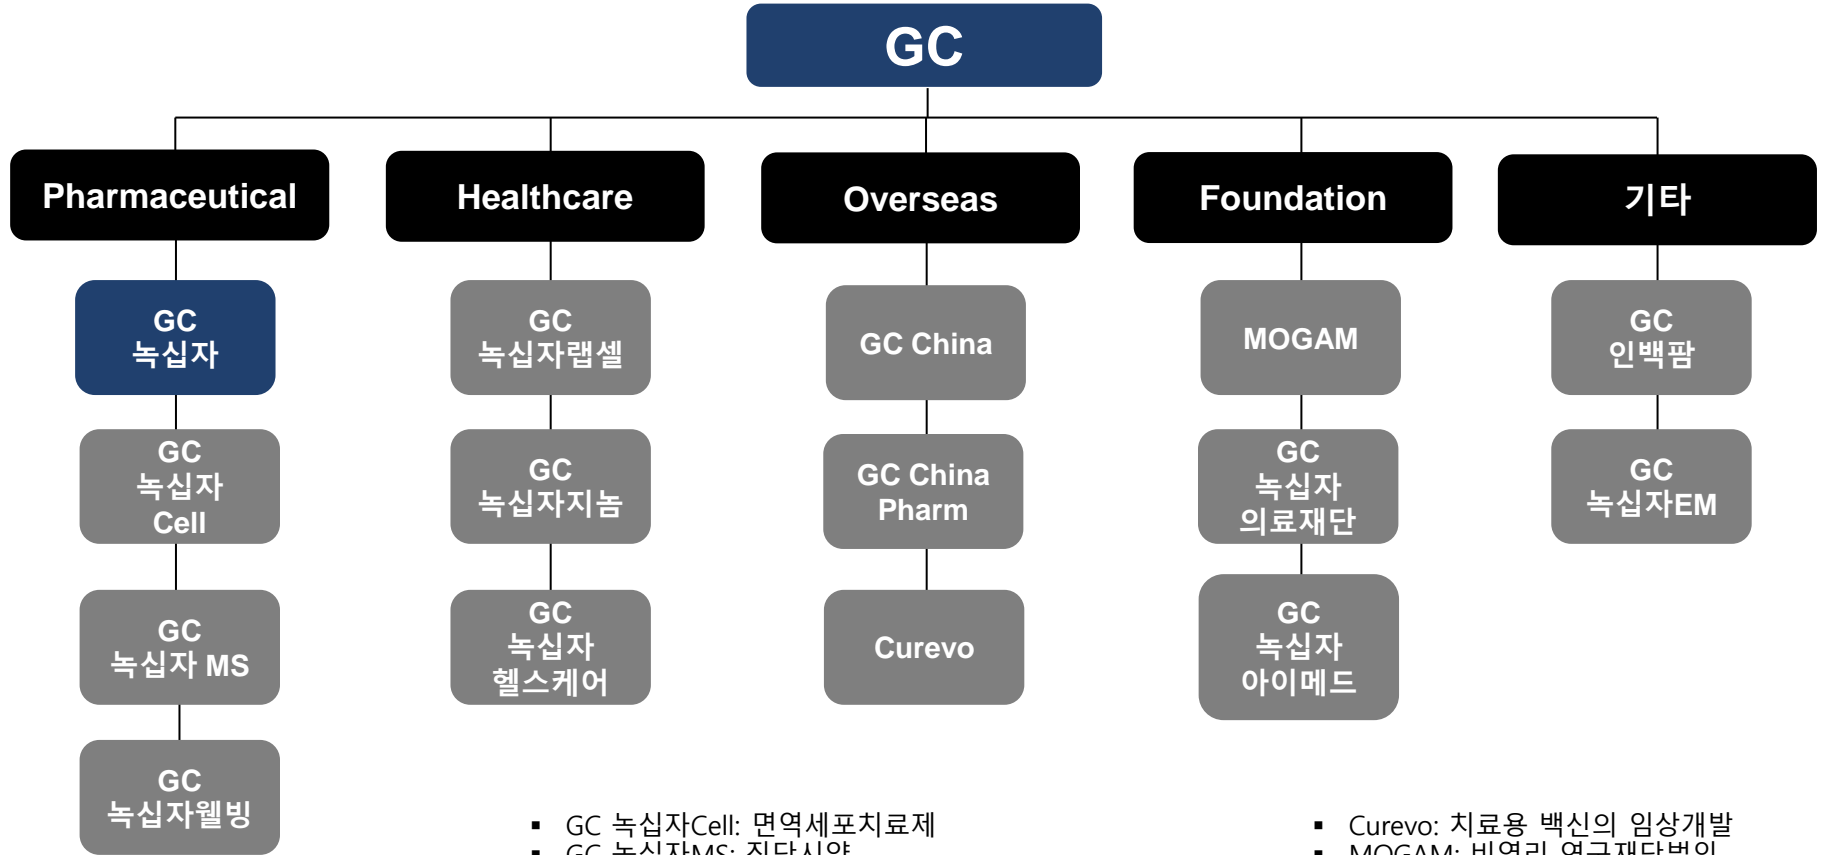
GC

Pharmaceutical

GC 녹십자

GC 녹십자 Cell

GC 녹십자 MS

GC 녹십자웰빙

Healthcare

GC 녹십자랩셀

GC 녹십자지놈

GC 녹십자 헬스케어

Overseas

GC China

GC China Pharm

Curevo

Foundation

MOGAM

GC 녹십자 의료재단

GC 녹십자 아이메드

기타

GC 인백팜

GC 녹십자EM

▪ GC 녹십자Cell: 면역세포치료제
▪ GC 녹십자MS: 진단시약

▪ Curevo: 치료용 백신의 임상개발
▪ MOGAM: 비영리 연구재단법인